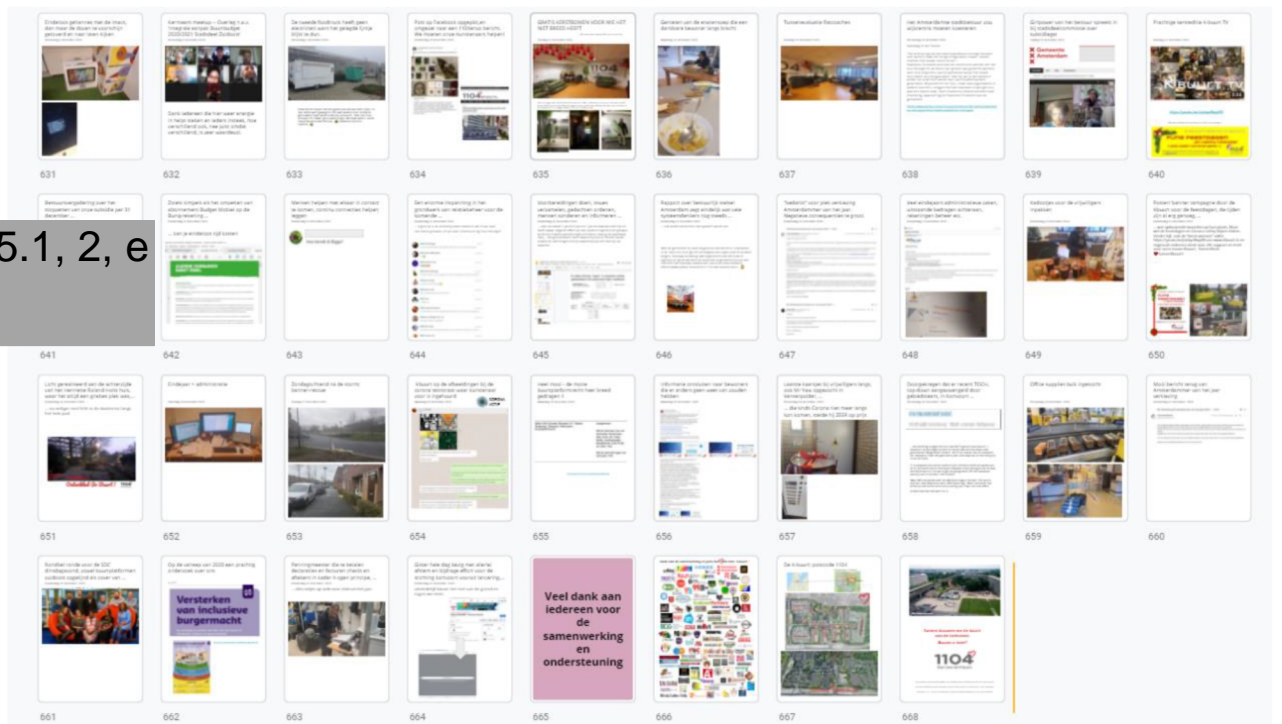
Eindelijk gehannes met de imack, dan maar de daarna bijhouden

631

Kerstwens Heebuu – Overleg n.a.v. Integrale aanpak Buurtbudget 2020/2021 Zuidoost

Dank iedereen die mee heeft bijgedragen

632

De tweede foodtruck heeft geen elektriciteit

633

Post op Facebook

634

GRATIS KERSTBOMEN VOOR WIE HET NIET BREED HEEFT

635

636

Tussenstudio Restoches

637

Het Amsterdamse stadsbestuur

638

Gemeente Amsterdam

639

Prachtige kerstedities Kibuurt TV

640

5.1, 2, e

641

642

643

644

645

646

647

648

649

650

651

Dinsdag + administratie

652

653

654

655

656

657

658

Office supplies bulk ingekocht

659

660

661

Versterken van inclusieve burgermacht

662

663

664

Veel dank aan iedereen voor de samenwerking en ondersteuning

665

666

De Kibuurt postcode 1104

667

1104

668